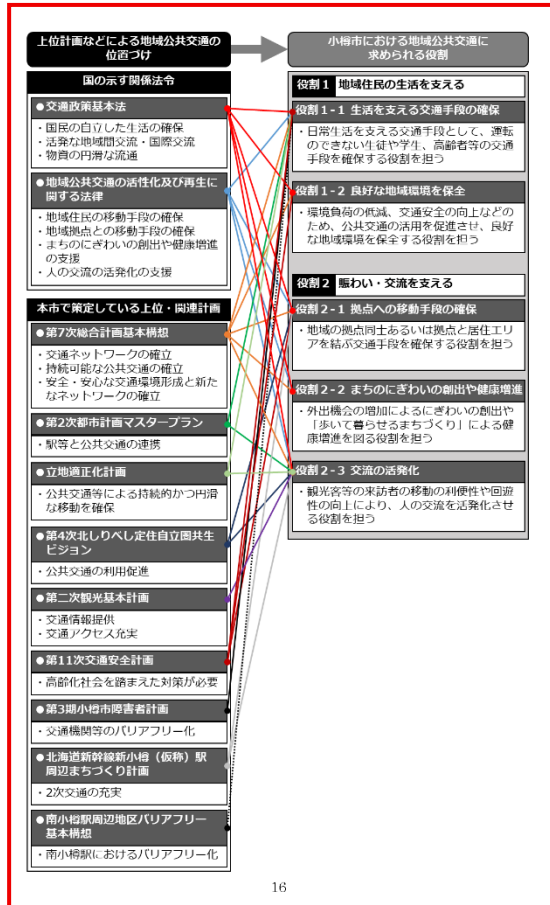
上位計画などによる地域公共交通の位置づけ

小樽市における地域公共交通に求められる役割

国の示す関係法令

●交通政策基本法
・国民の自立した生活の確保
・活発な地域間交流・国際交流
・物資の円滑な流通

●地域公共交通の活性化及び再生に関する法律
・地域住民の移動手段の確保
・地域拠点との移動手段の確保
・まちのにぎわいの創出や健康増進の支援
・人の交流の活発化の支援

本市で策定している上位・関連計画

●第7次総合計画基本構想
・交通ネットワークの確立
・持続可能な公共交通の確立
・安全・安心な交通環境形成と新たなネットワークの確立

●第2次都市計画マスタープラン
・駅等と公共交通の連携

●立地適正化計画
・公共交通等による持続的かつ円滑な移動を確保

●第4次北しりべし定住自立圏共生ビジョン
・公共交通の利用促進

●第二次観光基本計画
・交通情報提供
・交通アクセス充実

●第11次交通安全計画
・高齢化社会を踏まえた対策が必要

●第3期小樽市障害者計画
・交通機関等のバリアフリー化

●北海道新幹線新小樽（仮称）駅周辺まちづくり計画
・2次交通の充実

●南小樽駅周辺地区バリアフリー基本構想
・南小樽駅におけるバリアフリー化

役割1 地域住民の生活を支える

役割1-1 生活を支える交通手段の確保
・日常生活を支える交通手段として、運転のできない生徒や学生、高齢者等の交通手段を確保する役割を担う

役割1-2 良好な地域環境を保全
・環境負荷の低減、交通安全の向上などのため、公共交通の活用を促進させ、良好な地域環境を保全する役割を担う

役割2 賑わい・交流を支える

役割2-1 拠点への移動手段の確保
・地域の拠点同士あるいは拠点と居住エリアを結ぶ交通手段を確保する役割を担う

役割2-2 まちのにぎわいの創出や健康増進
・外出機会の増加によるにぎわいの創出や「歩いて暮らせるまちづくり」による健康増進を図る役割を担う

役割2-3 交流の活発化
・観光客等の来訪者の移動の利便性や回遊性の向上により、人の交流を活発化させる役割を担う

16